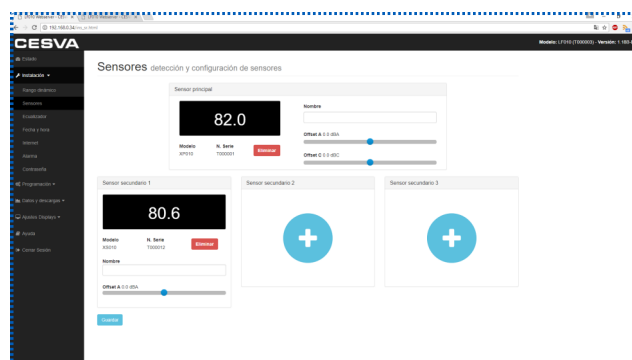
CESVA

Modelo: LF010 (T000003) - Versión: 1.18

Estado
Instalación
Rango dinámico
Sensores
Ecualizador
Fecha y hora
Internet
Alarma
Contraseña
Programación
Datos y descargas
Ajustes Displays
Ayuda
Cerrar Sesión

Sensores detección y configuración de sensores

Sensor principal

82.0

Modelo
XP010

N. Serie
T000001

Eliminar

Nombre

Offset A 0.0 dBA

Offset C 0.0 dBC

Sensor secundario 1

80.6

Modelo
XS010

N. Serie
T000012

Eliminar

Nombre

Offset A 0.0 dBA

Sensor secundario 2

Sensor secundario 3

Guardar